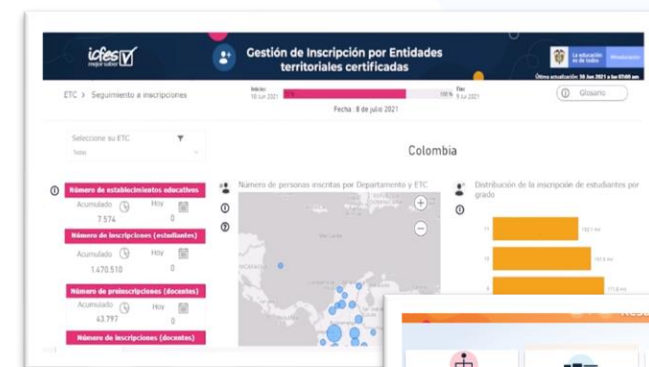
icfes mejor saber

Gestión de Inscripción por Entidades territoriales certificadas

La educación es de todos | Mineducación

Última actualización: 30 Jun 2021 a las 07:00 am

ETC > Seguimiento a inscripciones

Inicio: 10 Jun 2021

100 %

Fin: 9 Jul 2021

Fecha : 8 de julio 2021

Glosario

Seleccione su ETC

Todas

Colombia

Número de establecimientos educativos

Acumulado

Hoy

7.574

0

Número de inscripciones (estudiantes)

Acumulado

Hoy

1.470.510

0

Número de preinscripciones (docentes)

Acumulado

Hoy

43.797

0

Número de inscripciones (docentes)

Número de personas inscritas por Departamento y ETC

Mar Caribe

NICARAGUA

Distribución de la inscripción de estudiantes por grado

11

10

9

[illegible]

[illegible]

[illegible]